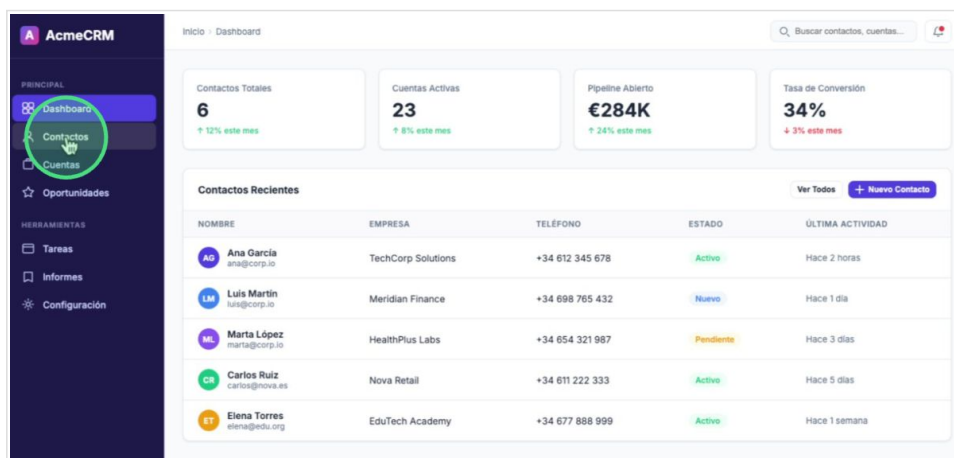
A AcmeCRM

PRINCIPAL
Dashboard
Contactos
Cuentas
Oportunidades

HERRAMIENTAS
Tareas
Informes
Configuración

Inicio › Dashboard

Buscar contactos, cuentas...

Contactos Totales
6
↑ 12% este mes

Cuentas Activas
23
↑ 8% este mes

Pipeline Abierto
€284K
↑ 24% este mes

Tasa de Conversión
34%
↓ 3% este mes

Contactos Recientes

Ver Todos
+ Nuevo Contacto

| NOMBRE | EMPRESA | TELÉFONO | ESTADO | ÚLTIMA ACTIVIDAD |
|---|---|---|---|---|
| AG Ana García ana@corp.io | TechCorp Solutions | +34 612 345 678 | Activo | Hace 2 horas |
| LM Luis Martín luis@corp.io | Meridian Finance | +34 698 765 432 | Nuevo | Hace 1 día |
| ML Marta López marta@corp.io | HealthPlus Labs | +34 654 321 987 | Pendiente | Hace 3 días |
| CR Carlos Ruiz carlos@nova.es | Nova Retail | +34 611 222 333 | Activo | Hace 5 días |
| ET Elena Torres elena@edu.org | EduTech Academy | +34 677 888 999 | Activo | Hace 1 semana |